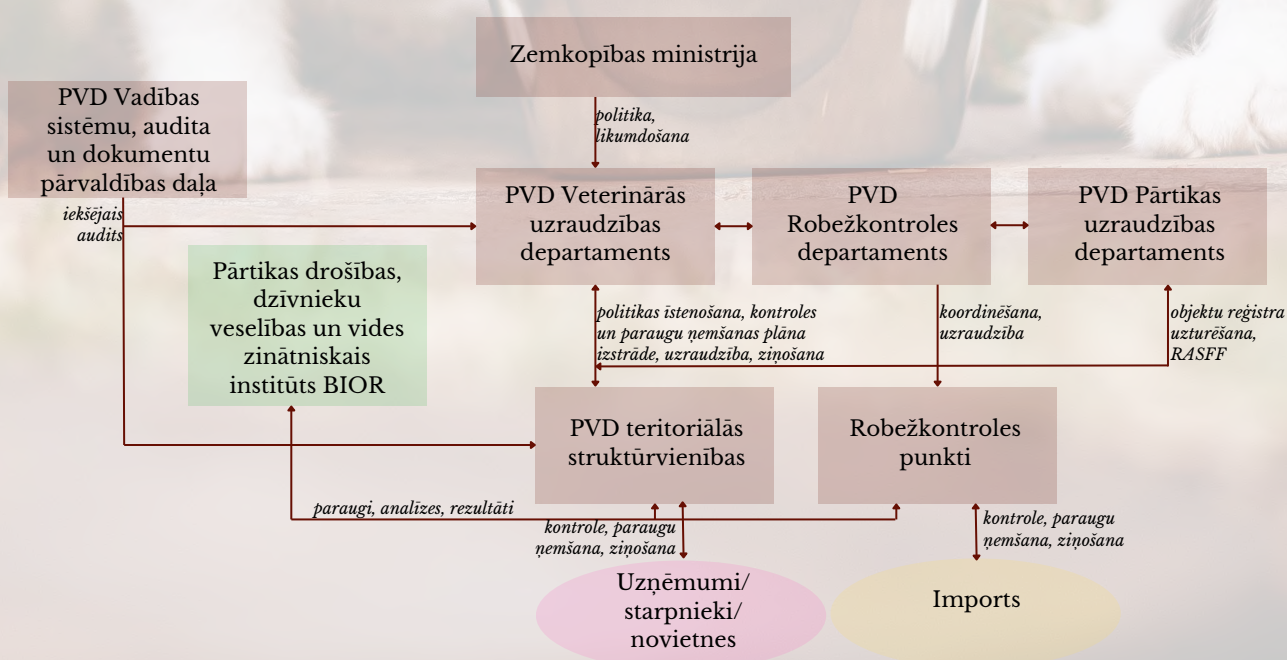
Zemkopības ministrija

politika, likumdošana

PVD Vadības sistēmu, audita un dokumentu pārvaldības daļa

iekšējais audits

PVD Veterinārās uzraudzības departaments

PVD Robežkontroles departaments

PVD Pārtikas uzraudzības departaments

Pārtikas drošības, dzīvnieku veselības un vides zinātniskais institūts BIOR

politikas īstenošana, kontroles un paraugu ņemšanas plāna izstrāde, uzraudzība, ziņošana

koordinēšana, uzraudzība

objektu reģistra uzturēšana, RASFF

PVD teritoriālās struktūrvienības

Robežkontroles punkti

paraugi, analīzes, rezultāti

kontrole, paraugu ņemšana, ziņošana

kontrole, paraugu ņemšana, ziņošana

Uzņēmumi/ starpnieki/ novietnes

Imports